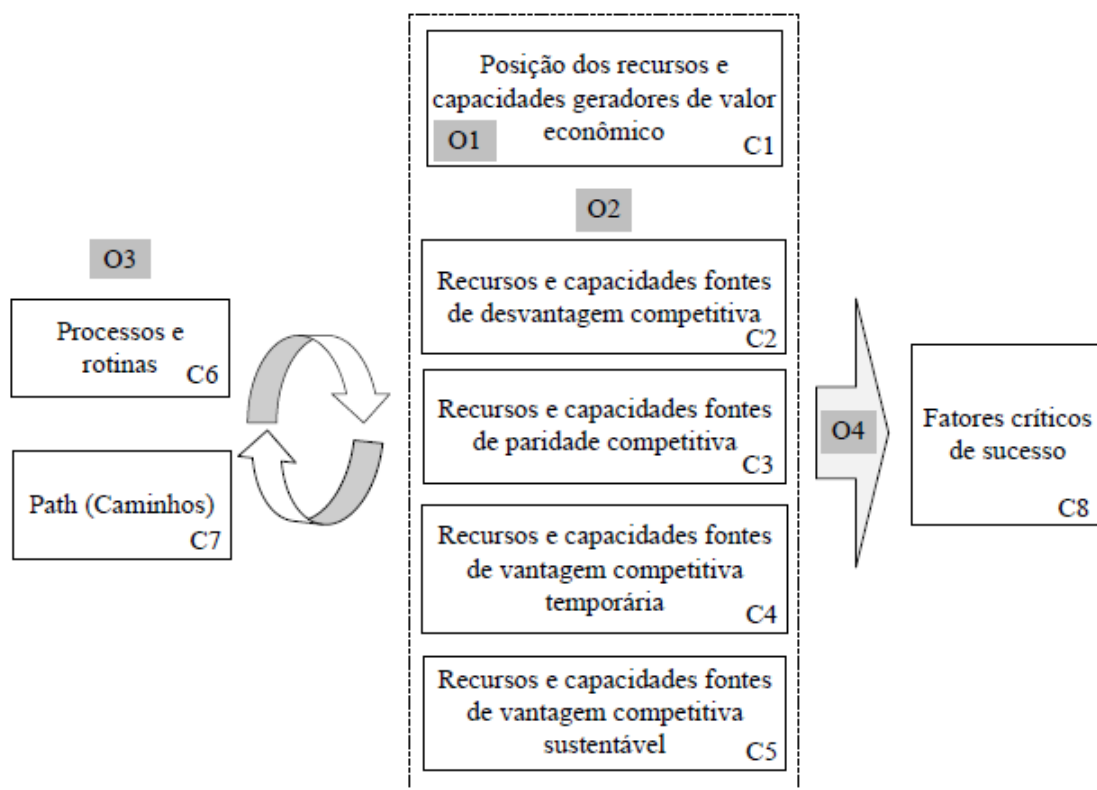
Posição dos recursos e capacidades geradores de valor econômico
O1
C1

O2

O3

Processos e rotinas
C6

Path (Caminhos)
C7

Recursos e capacidades fontes de desvantagem competitiva
C2

Recursos e capacidades fontes de paridade competitiva
C3

Recursos e capacidades fontes de vantagem competitiva temporária
C4

Recursos e capacidades fontes de vantagem competitiva sustentável
C5

O4

Fatores críticos de sucesso
C8